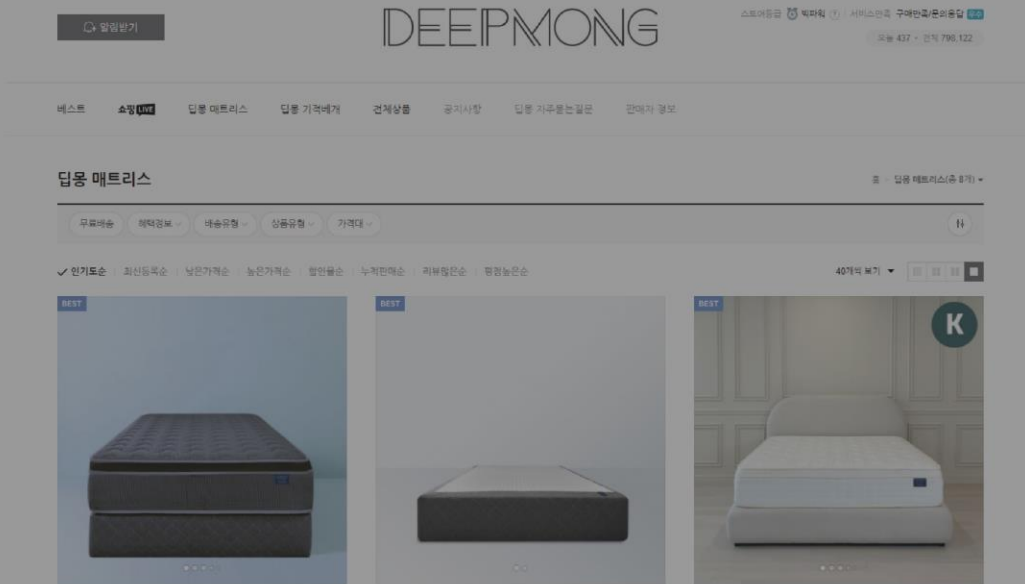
알림받기

DEEPMONG

스토어등급 빅파워 서비스만족 구매만족/문의응답

오늘 437 · 전체 796,122

베스트 쇼핑LIVE 딥몽 매트리스 딥몽 가죽베개 전체상품 공지사항 딥몽 자주묻는질문 판매자 정보

딥몽 매트리스

홈 > 딥몽 매트리스(총 8개)

무료배송 혜택정보 배송유형 상품유형 가격대

✓ 인기도순 최신등록순 낮은가격순 높은가격순 할인율순 누적판매순 리뷰많은순 평점높은순

40개씩 보기

BEST

BEST

BEST

K